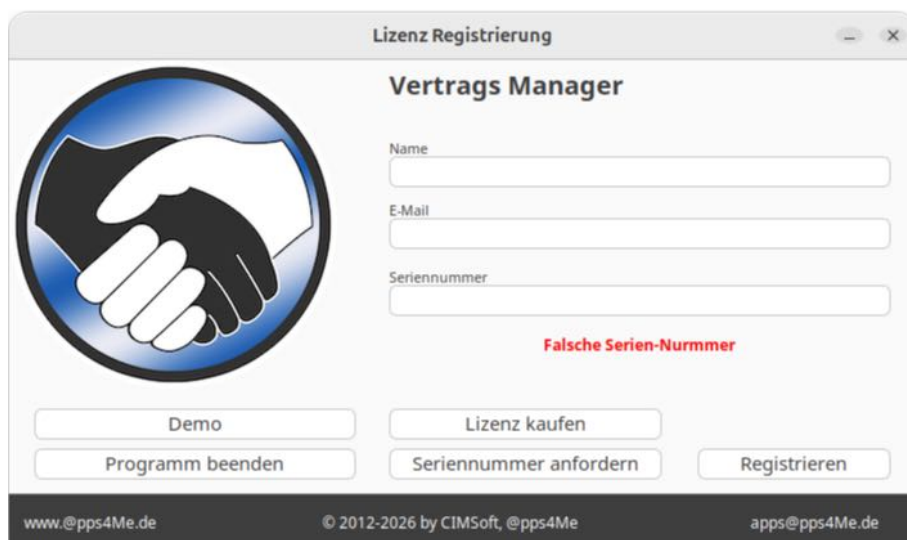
Lizenz Registrierung

Vertrags Manager

Name

E-Mail

Seriennummer

Falsche Serien-Nurmmer

Demo

Lizenz kaufen

Programm beenden

Seriennummer anfordern

Registrieren

www.@pps4Me.de

© 2012-2026 by CIMSoft, @pps4Me

apps@pps4Me.de